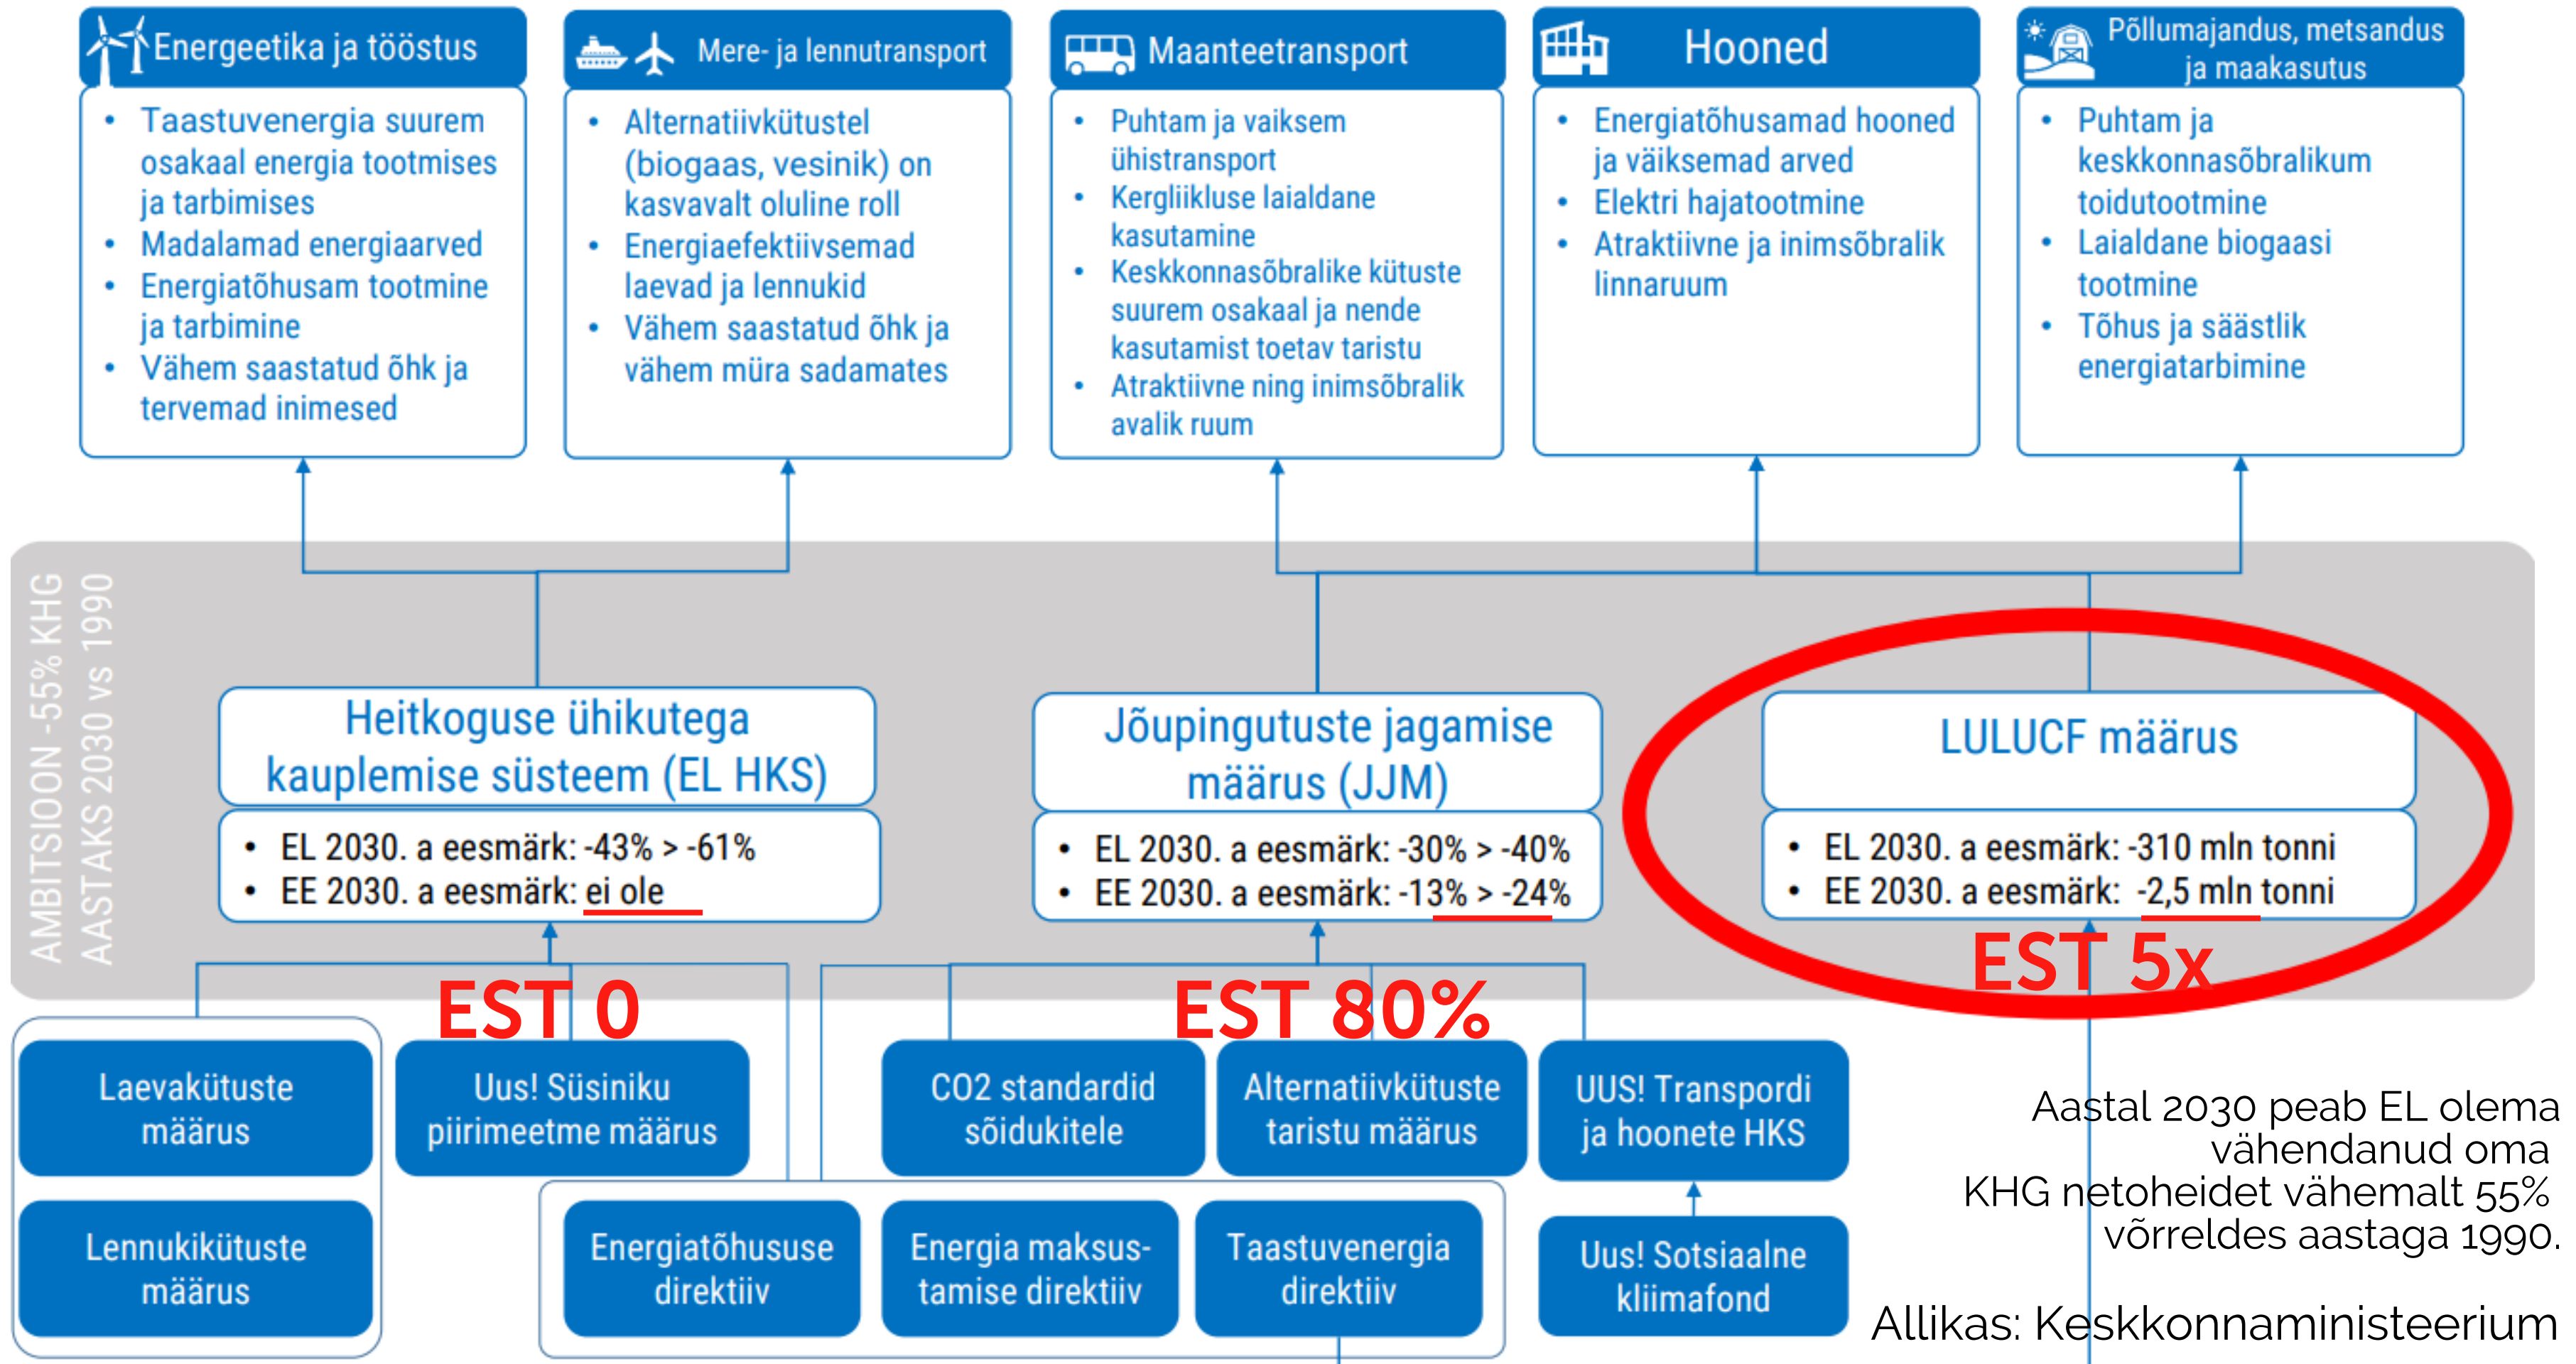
Energeetika ja tööstus
• Taastuvenergia suurem osakaal energia tootmises ja tarbimises
• Madalamad energiaarved
• Energiatõhusam tootmine ja tarbimine
• Vähem saastatud õhk ja tervemad inimesed

Mere- ja lennutransport
• Alternatiivkütustel (biogaas, vesinik) on kasvavalt oluline roll
• Energiaefektiivsemad laevad ja lennukid
• Vähem saastatud õhk ja vähem müra sadamates

Maanteetransport
• Puhtam ja vaiksem ühistransport
• Kergliikluse laialdane kasutamine
• Keskkonnasõbralike kütuste suurem osakaal ja nende kasutamist toetav taristu
• Atraktiivne ning inimsõbralik avalik ruum

Hooned
• Energiatõhusamad hooned ja väiksemad arved
• Elektri hajatootmine
• Atraktiivne ja inimsõbralik linnaruum

Põllumajandus, metsandus ja maakasutus
• Puhtam ja keskkonnasõbralikum toidutootmine
• Laialdane biogaasi tootmine
• Tõhus ja säästlik energiatarbimine

AMBITSIOON -55% KHG
AASTAKS 2030 vs 1990

Heitkoguse ühikutega kauplemise süsteem (EL HKS)
• EL 2030. a eesmärk: -43% > -61%
• EE 2030. a eesmärk: ei ole

Jõupingutuste jagamise määrus (JJM)
• EL 2030. a eesmärk: -30% > -40%
• EE 2030. a eesmärk: -13% > -24%

LULUCF määrus
• EL 2030. a eesmärk: -310 mln tonni
• EE 2030. a eesmärk: -2,5 mln tonni

EST 0
EST 80%
EST 5x

Laevakütuste määrus
Uus! Süsiniku piirimeetme määrus
CO2 standardid sõidukitele
Alternatiivkütuste taristu määrus
UUS! Transpordi ja hoonete HKS
Lennukikütuste määrus
Energiatõhususe direktiiv
Energia maksustamise direktiiv
Taastuvenergia direktiiv
Uus! Sotsiaalne kliimafond

Aastal 2030 peab EL olema vähendanud oma KHG netoheidet vähemalt 55% võrreldes aastaga 1990.

Allikas: Keskkonnaministeerium